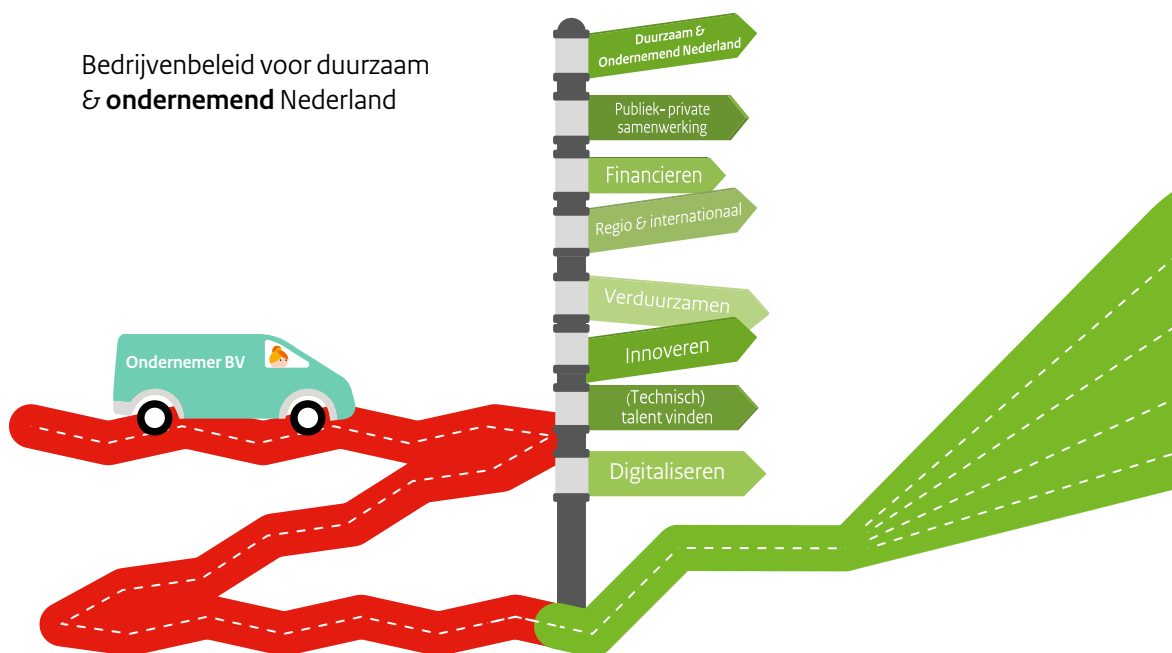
Bedrijvenbeleid voor duurzaam & **ondernemend** Nederland

Duurzaam & Ondernemend Nederland

Publiek-private samenwerking

Financieren

Regio & internationaal

Verduurzamen

Innoveren

(Technisch) talent vinden

Digitaliseren

Ondernemer BV